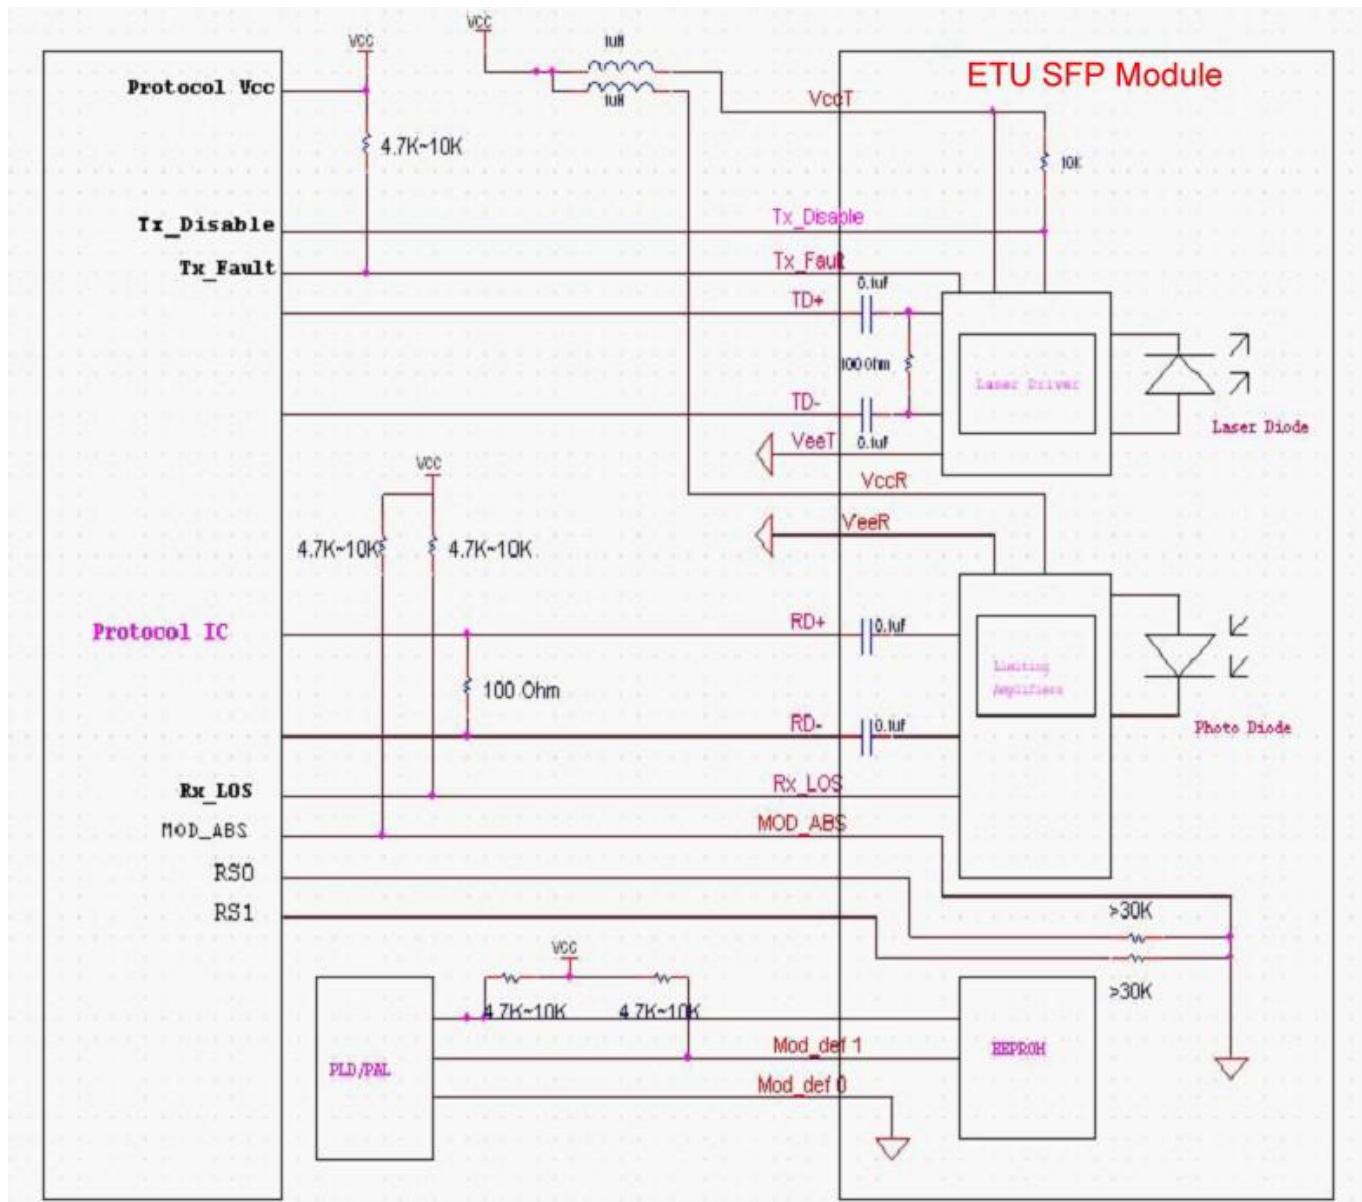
VCC
VCC
1uH
1uH
ETU SFP Module
Protocol Vcc
VccT
4.7K~10K
10K
Tx_Disable
Tx_Disable
Tx_Fault
Tx_Fault
0.1uf
TD+
100 Ohm
Laser Driver
Laser Diode
TD-
VeeT
0.1uf
VCC
VccR
VeeR
4.7K~10K
4.7K~10K
Protocol IC
RD+
0.1uf
Limiting Amplifier
100 Ohm
RD-
0.1uf
Photo Diode
Rx_LOS
Rx_LOS
MOD_ABS
MOD_ABS
RS0
RS1
>30K
VCC
>30K
4.7K~10K
4.7K~10K
Mod_def 1
EEPROM
PLD/PAL
Mod_def 0